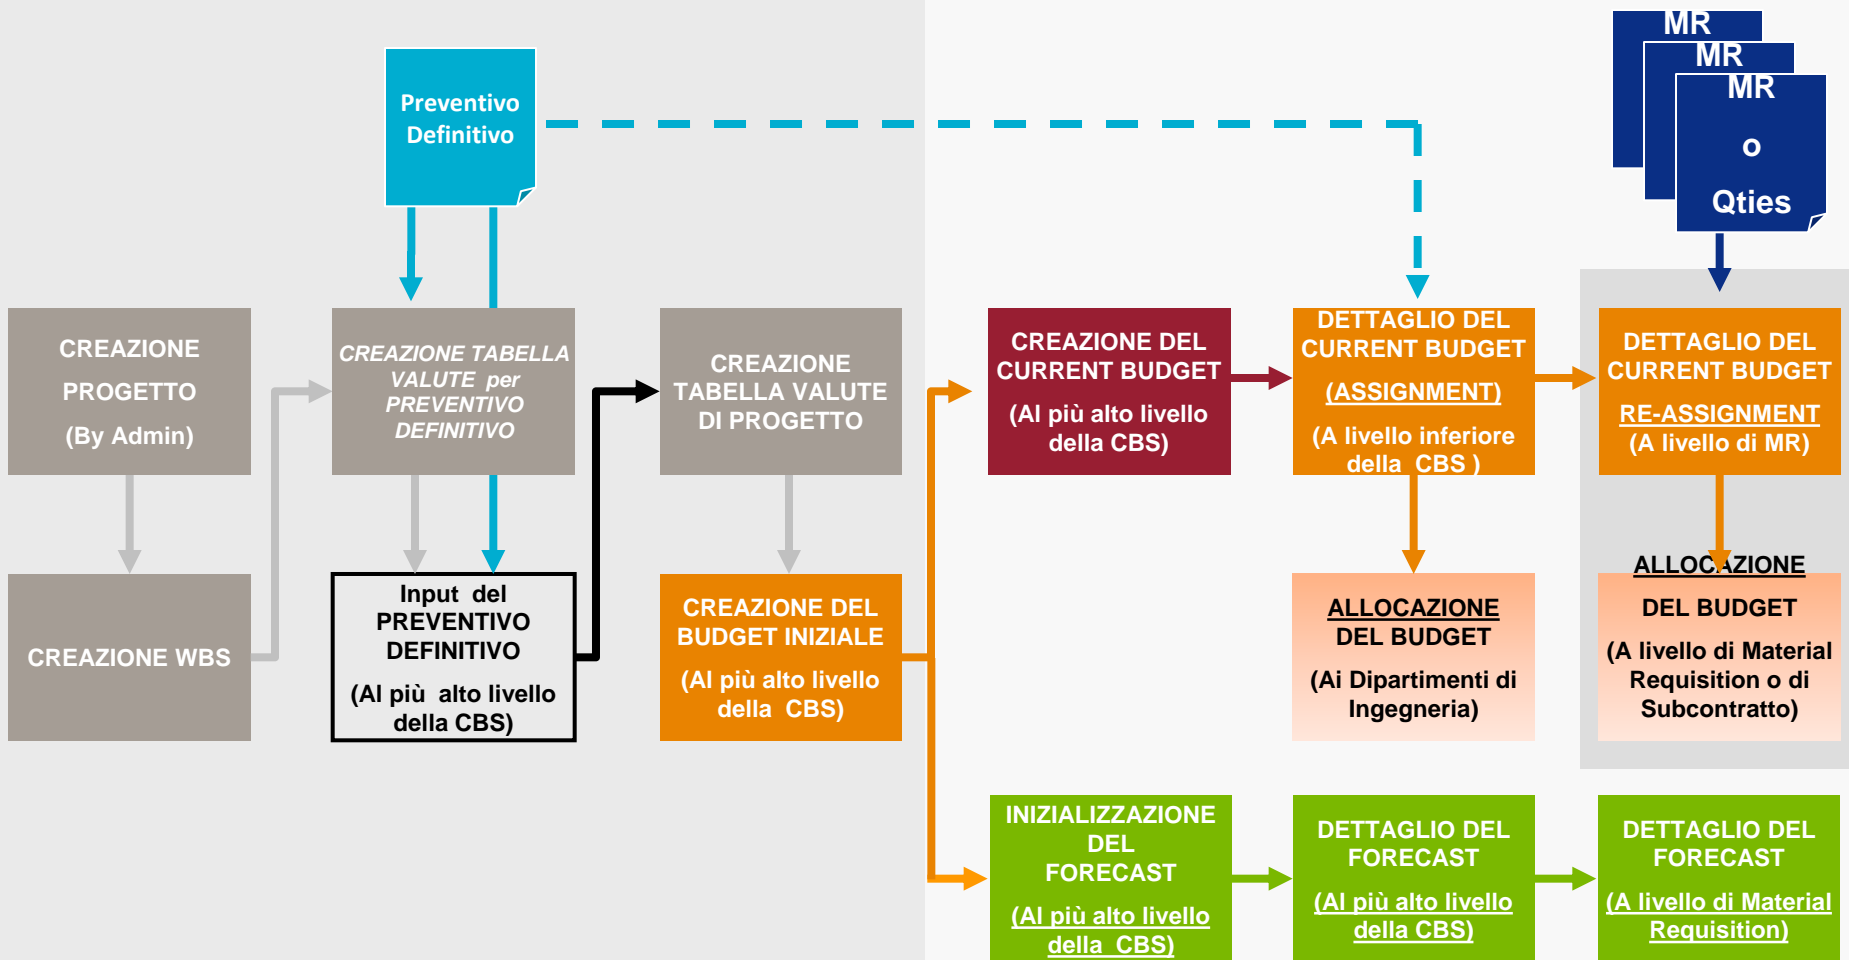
MR
MR
MR
o
Qties

Preventivo Definitivo

CREAZIONE PROGETTO
(By Admin)

CREAZIONE TABELLA VALUTE per PREVENTIVO DEFINITIVO

CREAZIONE TABELLA VALUTE DI PROGETTO

CREAZIONE DEL CURRENT BUDGET
(Al più alto livello della CBS)

DETTAGLIO DEL CURRENT BUDGET
(ASSIGNMENT)
(A livello inferiore della CBS )

DETTAGLIO DEL CURRENT BUDGET
RE-ASSIGNMENT
(A livello di MR)

CREAZIONE WBS

Input del PREVENTIVO DEFINITIVO
(Al più alto livello della CBS)

CREAZIONE DEL BUDGET INIZIALE
(Al più alto livello della CBS)

ALLOCAZIONE DEL BUDGET
(Ai Dipartimenti di Ingegneria)

ALLOCAZIONE DEL BUDGET
(A livello di Material Requisition o di Subcontratto)

INIZIALIZZAZIONE DEL FORECAST
(Al più alto livello della CBS)

DETTAGLIO DEL FORECAST
(Al più alto livello della CBS)

DETTAGLIO DEL FORECAST
(A livello di Material Requisition)